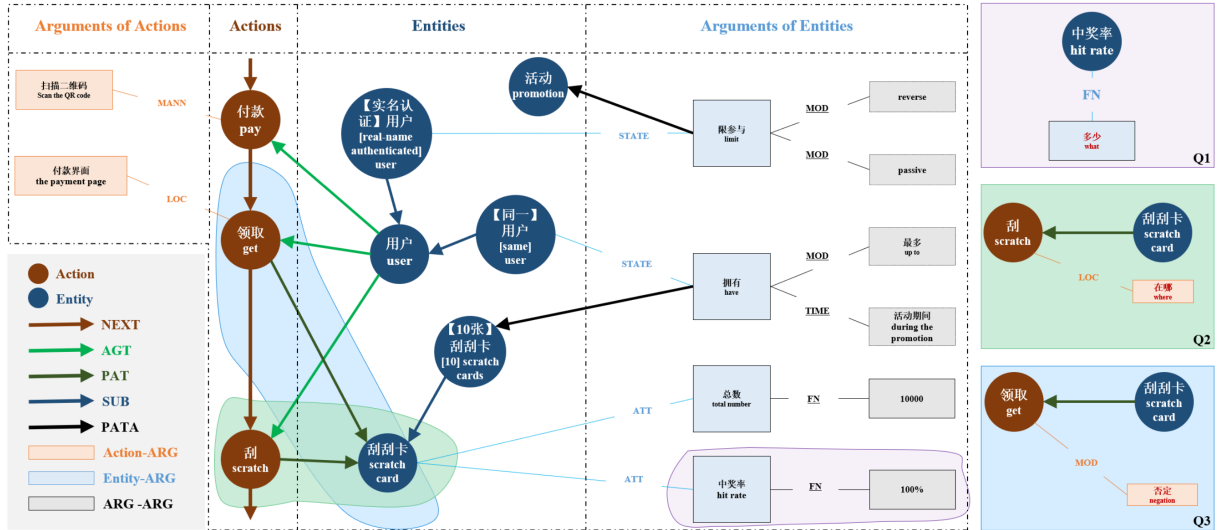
Arguments of Actions

Actions

Entities

Arguments of Entities

扫描二维码
Scan the QR code

MANN

付款界面
the payment page

LOC

付款
pay

领取
get

刮
scratch

【实名认证】用户
[real-name authenticated] user

活动
promotion

用户
user

【同一】用户
[same] user

【10张】刮刮卡
[10] scratch cards

刮刮卡
scratch card

STATE

限参与
limit

MOD

reverse

MOD

passive

STATE

拥有
have

MOD

最多
up to

TIME

活动期间
during the promotion

ATT

总数
total number

FN

10000

ATT

中奖率
hit rate

FN

100%

Action

Entity

NEXT

AGT

PAT

SUB

PATA

Action-ARG

Entity-ARG

ARG -ARG

中奖率
hit rate

FN

多少
what

Q1

刮
scratch

刮刮卡
scratch card

LOC

在哪
where

Q2

领取
get

刮刮卡
scratch card

MOD

否定
negation

Q3